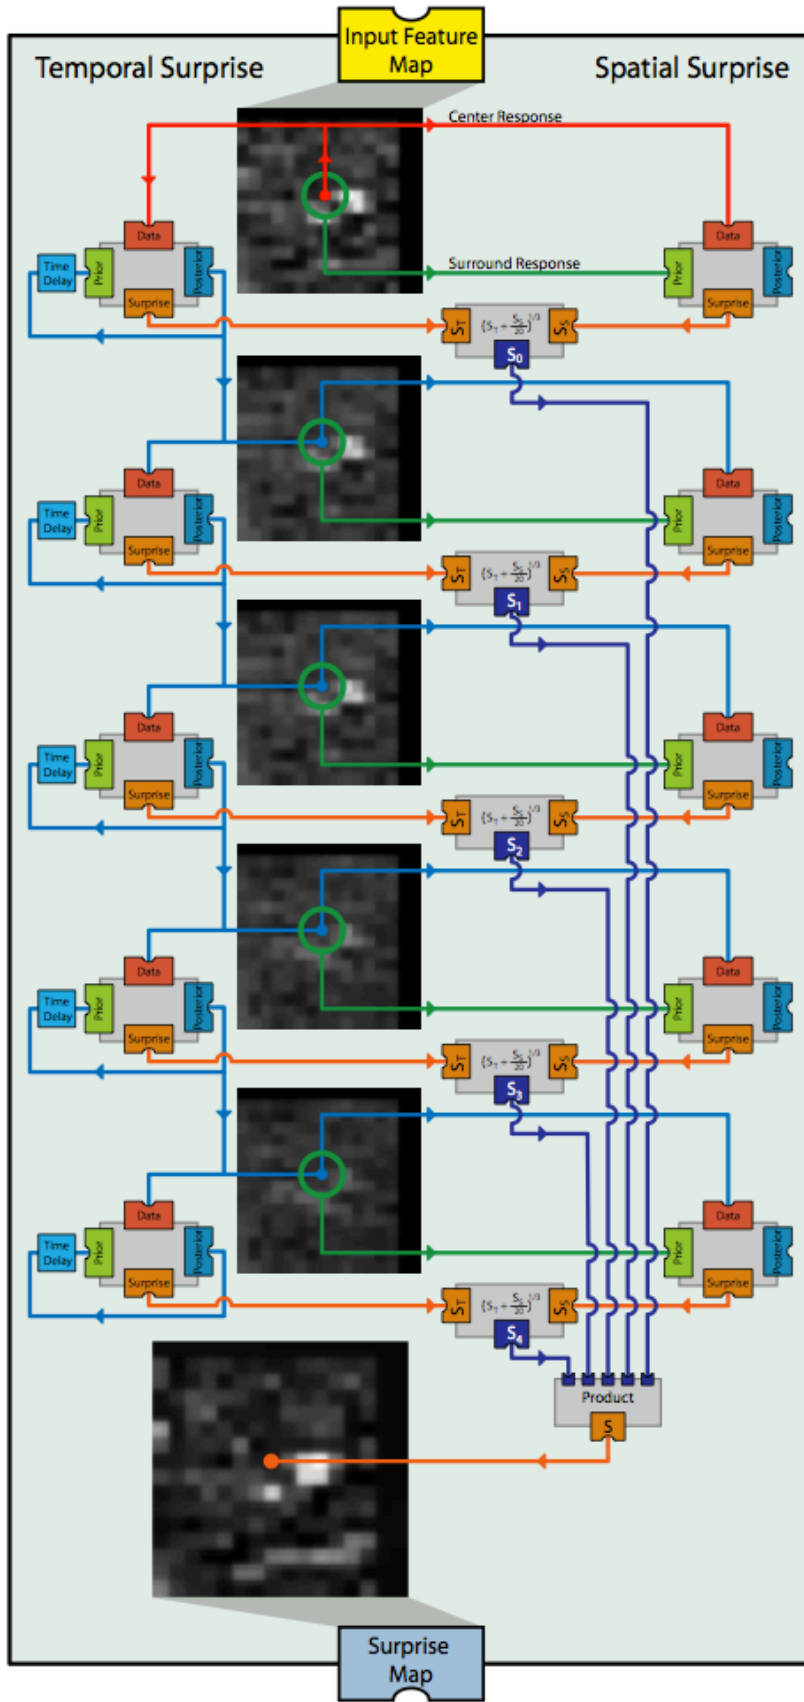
Input Feature Map

Temporal Surprise

Spatial Surprise

Center Response

Surround Response

Time Delay
Prior
Data
Posterior
Surprise

Data
Prior
Posterior
Surprise

$S_T$ $(S_T + \frac{S_S}{20})^{1/3}$ $S_S$
$S_0$

Time Delay
Prior
Data
Posterior
Surprise

Data
Prior
Posterior
Surprise

$S_T$ $(S_T + \frac{S_S}{20})^{1/3}$ $S_S$
$S_1$

Time Delay
Prior
Data
Posterior
Surprise

Data
Prior
Posterior
Surprise

$S_T$ $(S_T + \frac{S_S}{20})^{1/3}$ $S_S$
$S_2$

Time Delay
Prior
Data
Posterior
Surprise

Data
Prior
Posterior
Surprise

$S_T$ $(S_T + \frac{S_S}{20})^{1/3}$ $S_S$
$S_3$

Time Delay
Prior
Data
Posterior
Surprise

Data
Prior
Posterior
Surprise

$S_T$ $(S_T + \frac{S_S}{20})^{1/3}$ $S_S$
$S_4$

Product
S

Surprise Map